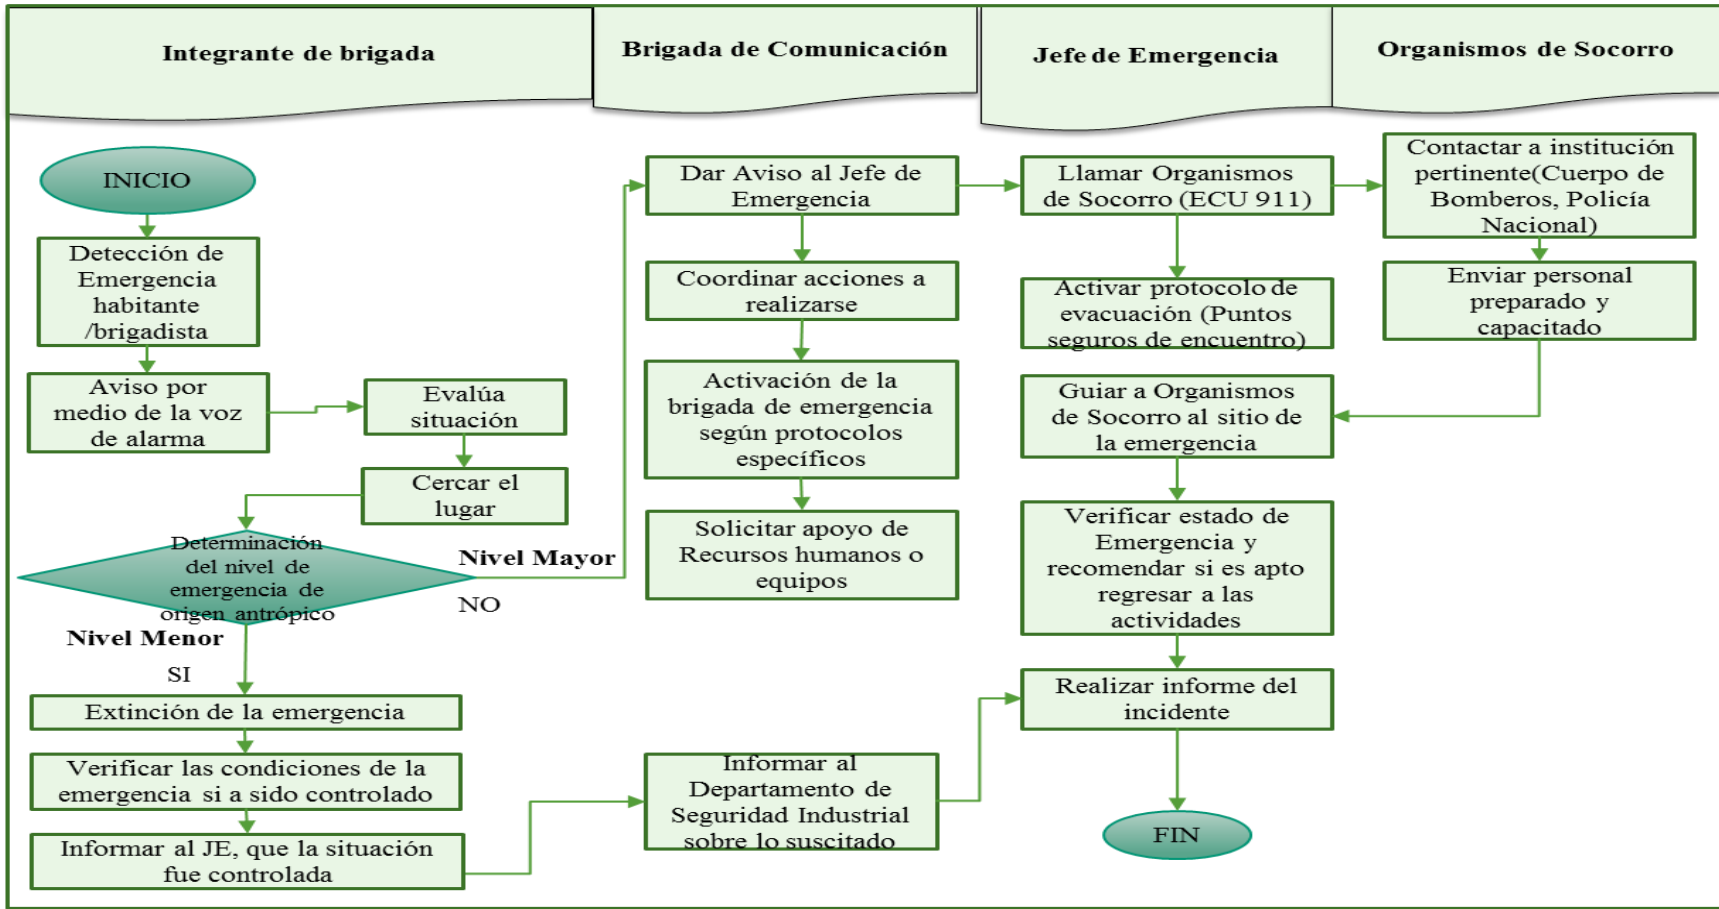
Integrante de brigada

Brigada de Comunicación

Jefe de Emergencia

Organismos de Socorro

INICIO

Detección de Emergencia habitante /brigadista

Aviso por medio de la voz de alarma

Evalúa situación

Cercar el lugar

Determinación del nivel de emergencia de origen antrópico

Nivel Mayor

NO

Nivel Menor

SI

Extinción de la emergencia

Verificar las condiciones de la emergencia si a sido controlado

Informar al JE, que la situación fue controlada

Dar Aviso al Jefe de Emergencia

Coordinar acciones a realizarse

Activación de la brigada de emergencia según protocolos específicos

Solicitar apoyo de Recursos humanos o equipos

Informar al Departamento de Seguridad Industrial sobre lo suscitado

Llamar Organismos de Socorro (ECU 911)

Activar protocolo de evacuación (Puntos seguros de encuentro)

Guiar a Organismos de Socorro al sitio de la emergencia

Verificar estado de Emergencia y recomendar si es apto regresar a las actividades

Realizar informe del incidente

FIN

Contactar a institución pertinente(Cuerpo de Bomberos, Policía Nacional)

Enviar personal preparado y capacitado